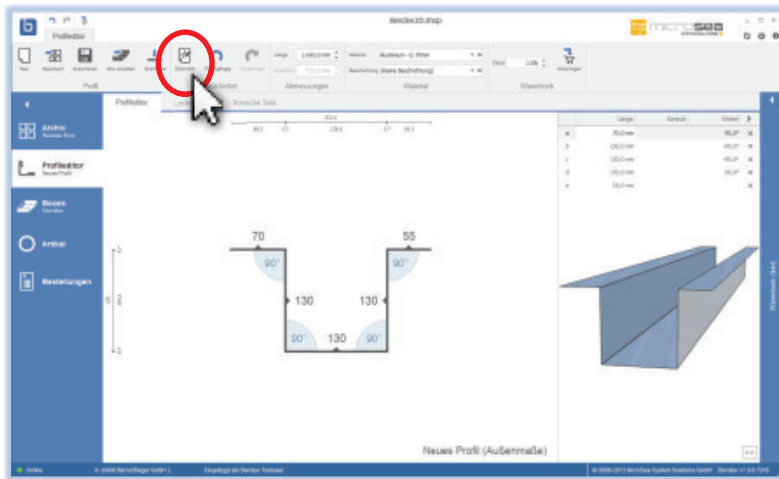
Bendex3D.shop

Profileditor

Neu Speichern Zeichnen

Profil Bearbeiten Abmessungen Material Warenkorb

Länge Material Aluminium

Beschichtung (keine Beschichtung)

Stück

Ansicht

Profileditor

Bauen

Artikel

Bestellungen

Profileditor

70

55

90°

90°

130

130

90°

130

90°

Länge Winkel

a 70,0 mm 90,0°

b 130,0 mm -90,0°

c 130,0 mm -90,0°

d 130,0 mm 90,0°

e 55,0 mm

Neues Profil (Außenmaße)

Warenkorb

Online

© 2008-2013 MicroSea System Solutions GmbH